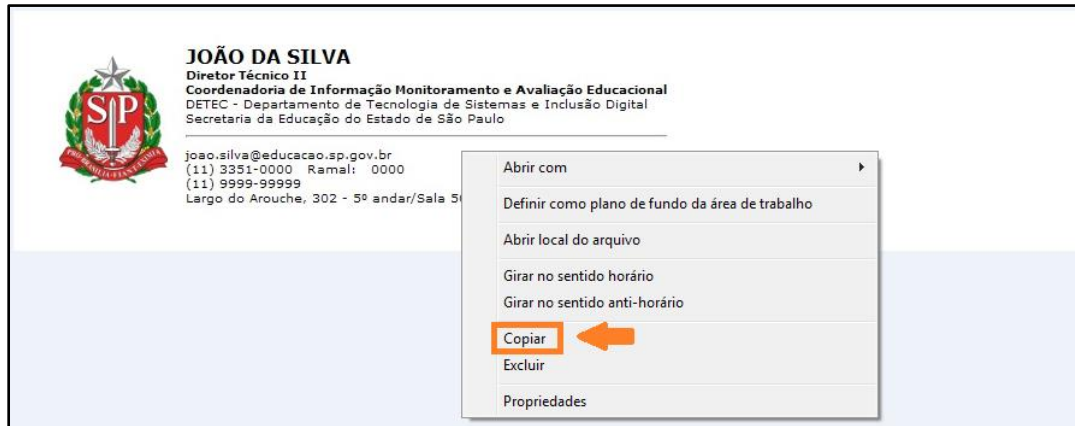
SP

PRO BRASILIA FIANT EXIMIA

JOÃO DA SILVA
Diretor Técnico II
Coordenadoria de Informação Monitoramento e Avaliação Educacional
DETEC - Departamento de Tecnologia de Sistemas e Inclusão Digital
Secretaria da Educação do Estado de São Paulo

joao.silva@educacao.sp.gov.br
(11) 3351-0000 Ramal: 0000
(11) 9999-99999
Largo do Arouche, 302 - 5º andar/Sala 5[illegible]

Abrir com
Definir como plano de fundo da área de trabalho
Abrir local do arquivo
Girar no sentido horário
Girar no sentido anti-horário
Copiar
Excluir
Propriedades